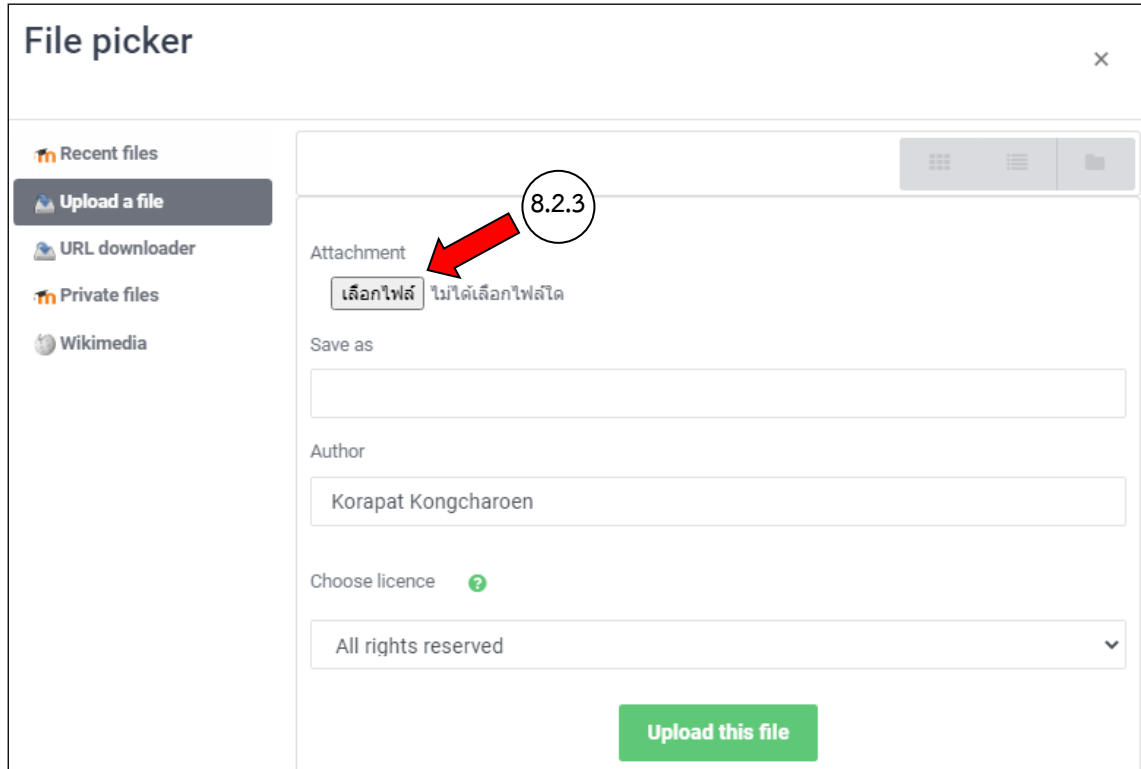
File picker

×

Recent files

Upload a file

URL downloader

Private files

Wikimedia

8.2.3

Attachment

เลือกไฟล์ ไม่ได้เลือกไฟล์ใด

Save as

Author

Korapat Kongcharoen

Choose licence

All rights reserved

Upload this file